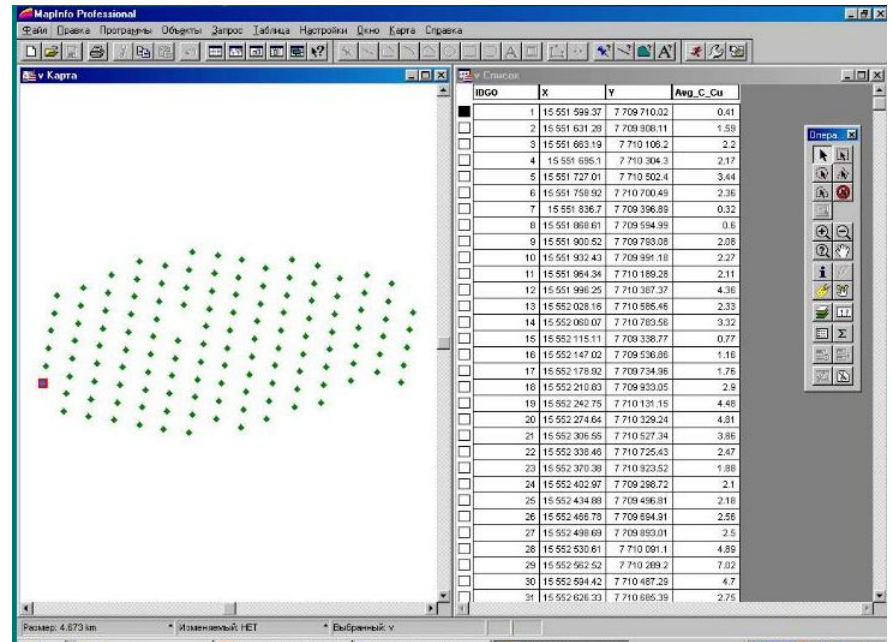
MapInfo Professional

Файл Правка Программы Объекты Запрос Таблица Настройки Окно Карта Справка

v Карта

v Список

| IDGO | X | Y | Avg_C_Cu |
|---|---|---|---|
| 1 | 15 551 599.37 | 7 709 710.02 | 0.41 |
| 2 | 15 551 631.28 | 7 709 908.11 | 1.59 |
| 3 | 15 551 663.19 | 7 710 106.2 | 2.2 |
| 4 | 15 551 695.1 | 7 710 304.3 | 2.17 |
| 5 | 15 551 727.01 | 7 710 502.4 | 3.44 |
| 6 | 15 551 758.92 | 7 710 700.49 | 2.36 |
| 7 | 15 551 836.7 | 7 709 396.89 | 0.32 |
| 8 | 15 551 868.61 | 7 709 594.99 | 0.6 |
| 9 | 15 551 900.52 | 7 709 793.08 | 2.08 |
| 10 | 15 551 932.43 | 7 709 991.18 | 2.27 |
| 11 | 15 551 964.34 | 7 710 189.28 | 2.11 |
| 12 | 15 551 996.25 | 7 710 387.37 | 4.36 |
| 13 | 15 552 028.16 | 7 710 585.46 | 2.33 |
| 14 | 15 552 060.07 | 7 710 783.56 | 3.32 |
| 15 | 15 552 115.11 | 7 709 338.77 | 0.77 |
| 16 | 15 552 147.02 | 7 709 536.86 | 1.16 |
| 17 | 15 552 178.92 | 7 709 734.96 | 1.76 |
| 18 | 15 552 210.83 | 7 709 933.05 | 2.9 |
| 19 | 15 552 242.75 | 7 710 131.15 | 4.48 |
| 20 | 15 552 274.64 | 7 710 329.24 | 4.81 |
| 21 | 15 552 306.55 | 7 710 527.34 | 3.86 |
| 22 | 15 552 338.46 | 7 710 725.43 | 2.47 |
| 23 | 15 552 370.38 | 7 710 923.52 | 1.88 |
| 24 | 15 552 402.97 | 7 709 298.72 | 2.1 |
| 25 | 15 552 434.88 | 7 709 496.81 | 2.18 |
| 26 | 15 552 466.78 | 7 709 694.91 | 2.56 |
| 27 | 15 552 498.69 | 7 709 893.01 | 2.5 |
| 28 | 15 552 530.61 | 7 710 091.1 | 4.89 |
| 29 | 15 552 562.52 | 7 710 289.2 | 7.02 |
| 30 | 15 552 594.42 | 7 710 487.29 | 4.7 |
| 31 | 15 552 626.33 | 7 710 685.39 | 2.75 |

Опера...

Размер: 4.673 km
* Изменяемый: НЕТ
* Выбранный: v